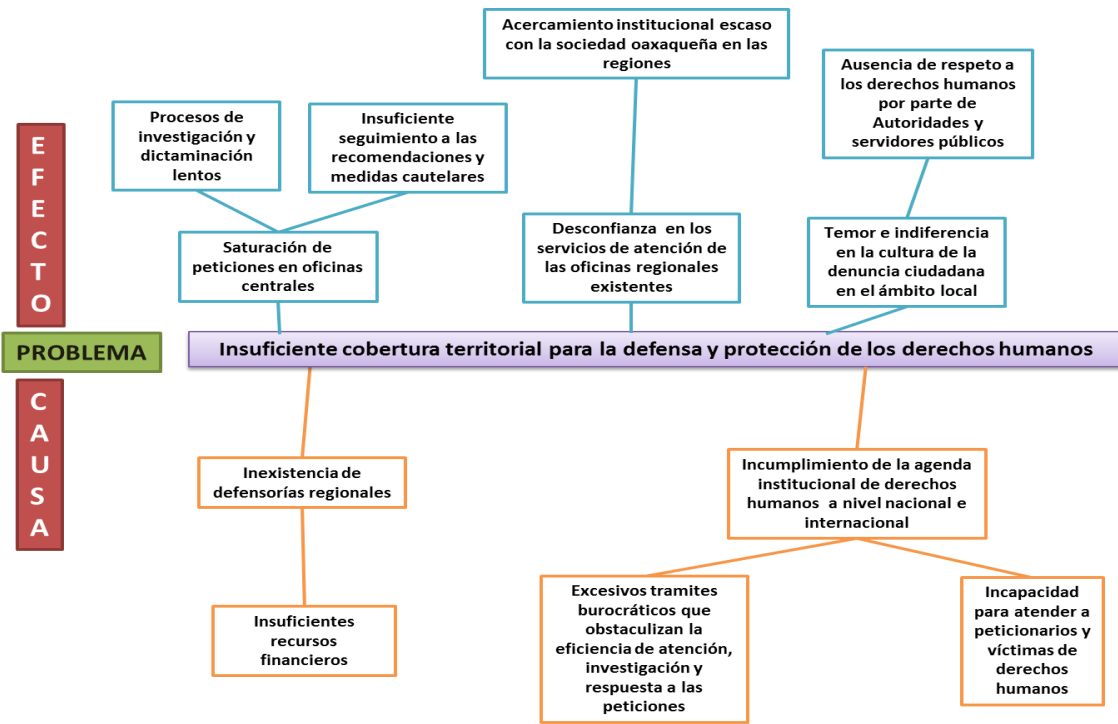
EFECTO

Acercamiento institucional escaso con la sociedad oaxaqueña en las regiones

Ausencia de respeto a los derechos humanos por parte de Autoridades y servidores públicos

Procesos de investigación y dictaminación lentos

Insuficiente seguimiento a las recomendaciones y medidas cautelares

Saturación de peticiones en oficinas centrales

Desconfianza en los servicios de atención de las oficinas regionales existentes

Temor e indiferencia en la cultura de la denuncia ciudadana en el ámbito local

PROBLEMA

Insuficiente cobertura territorial para la defensa y protección de los derechos humanos

CAUSA

Inexistencia de defensorías regionales

Incumplimiento de la agenda institucional de derechos humanos a nivel nacional e internacional

Insuficientes recursos financieros

Excesivos tramites burocráticos que obstaculizan la eficiencia de atención, investigación y respuesta a las peticiones

Incapacidad para atender a peticionarios y víctimas de derechos humanos